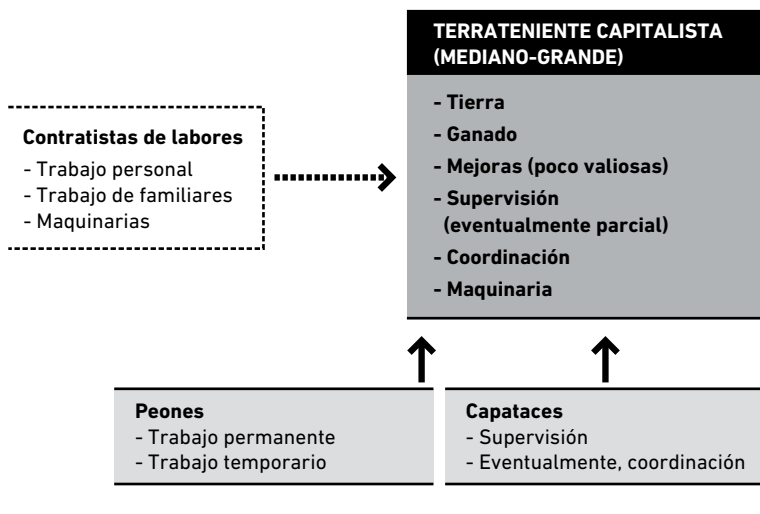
TERRATENIENTE CAPITALISTA (MEDIANO-GRANDE)

- Tierra
- Ganado
- Mejoras (poco valiosas)
- Supervisión (eventualmente parcial)
- Coordinación
- Maquinaria

Contratistas de labores
- Trabajo personal
- Trabajo de familiares
- Maquinarias

Peones
- Trabajo permanente
- Trabajo temporario

Capataces
- Supervisión
- Eventualmente, coordinación